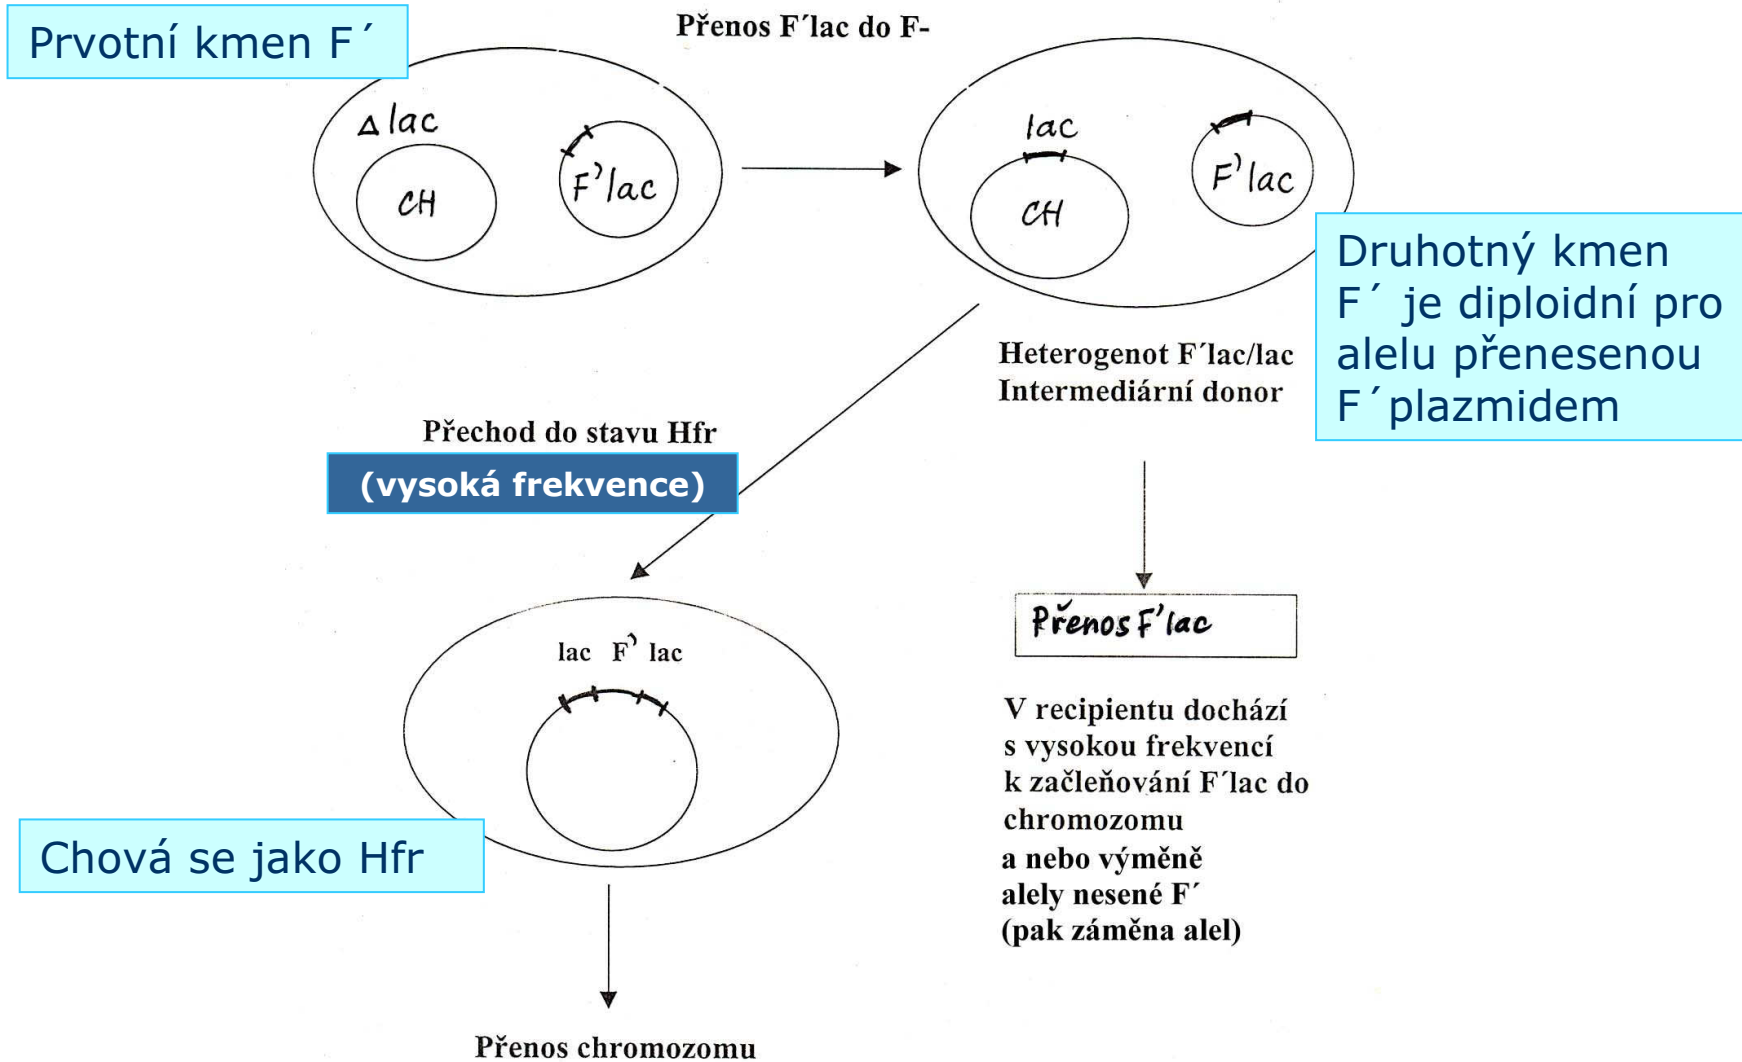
Prvotní kmen F´

Přenos F´lac do F-

Δ lac

CH

F' lac

lac

CH

F' lac

Druhotný kmen F´ je diploidní pro alelu přenesenou F´plazmidem

Heterogenot F´lac/lac
Intermediární donor

Přechod do stavu Hfr

(vysoká frekvence)

Přenos F' lac

lac F' lac

V recipientu dochází s vysokou frekvencí k začleňování F´lac do chromozomu a nebo výměně alely nesené F´ (pak záměna alel)

Chová se jako Hfr

Přenos chromozomu